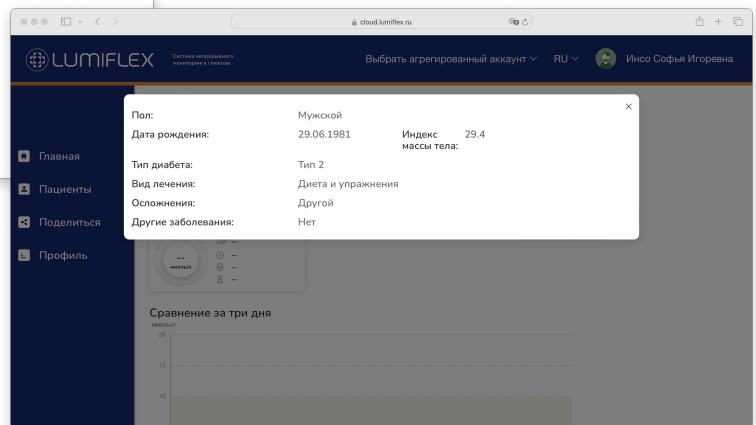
cloud.lumiflex.ru

LUMIFLEX Система непрерывного мониторинга глюкозы

Выбрать агрегированный аккаунт ∨ RU ∨ Инсо Софья Игоревна

Главная
Пациенты
Поделиться
Профиль

×

| | | | |
|---|---|---|---|
| Пол: | Мужской | | |
| Дата рождения: | 29.06.1981 | Индекс массы тела: | 29.4 |
| Тип диабета: | Тип 2 | | |
| Вид лечения: | Диета и упражнения | | |
| Осложнения: | Другой | | |
| Другие заболевания: | Нет | | |

--
ммоль/л
--
--
--

Сравнение за три дня
ммоль/л
20
15
10